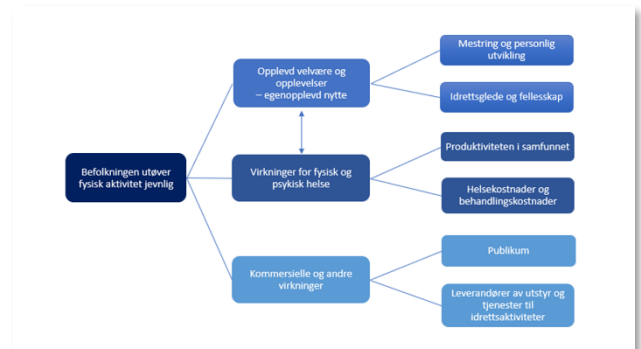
Befolkningen utøver fysisk aktivitet jevnlig

Opplevd velvære og opplevelser – egenopplevd nytte

Mestring og personlig utvikling

Idrettsglede og fellesskap

Virkninger for fysisk og psykisk helse

Produktiviteten i samfunnet

Helsekostnader og behandlingskostnader

Kommersielle og andre virkninger

Publikum

Leverandører av utstyr og tjenester til idrettsaktiviteter